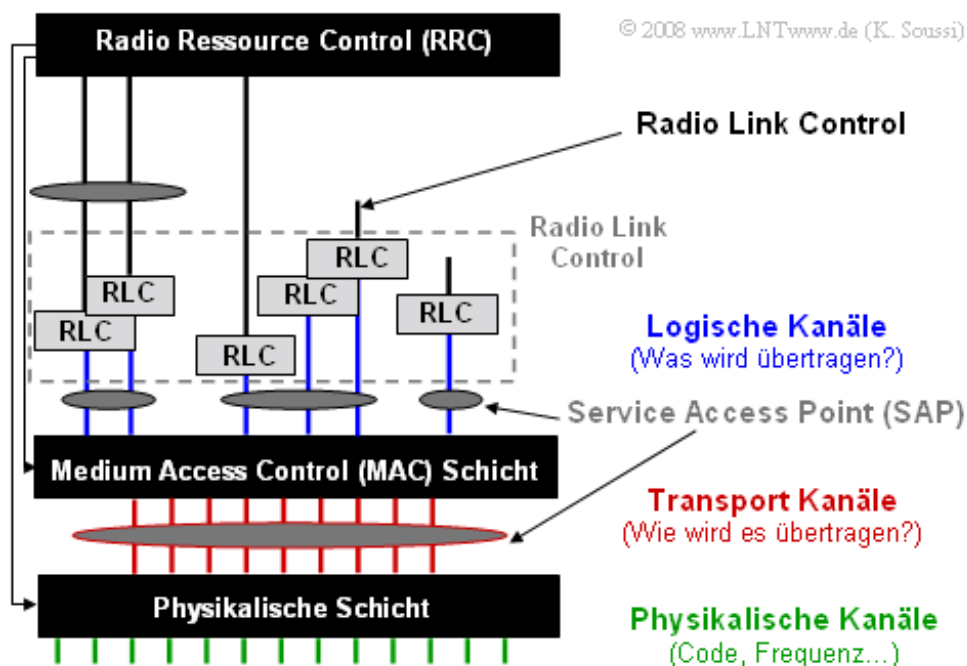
© 2008 www.LNTwww.de (K. Soussi)

Radio Ressource Control (RRC)

Radio Link Control

Radio Link Control

RLC

RLC

RLC

RLC

RLC

RLC

Logische Kanäle
(Was wird übertragen?)

Service Access Point (SAP)

Medium Access Control (MAC) Schicht

Transport Kanäle
(Wie wird es übertragen?)

Physikalische Schicht

Physikalische Kanäle
(Code, Frequenz...)